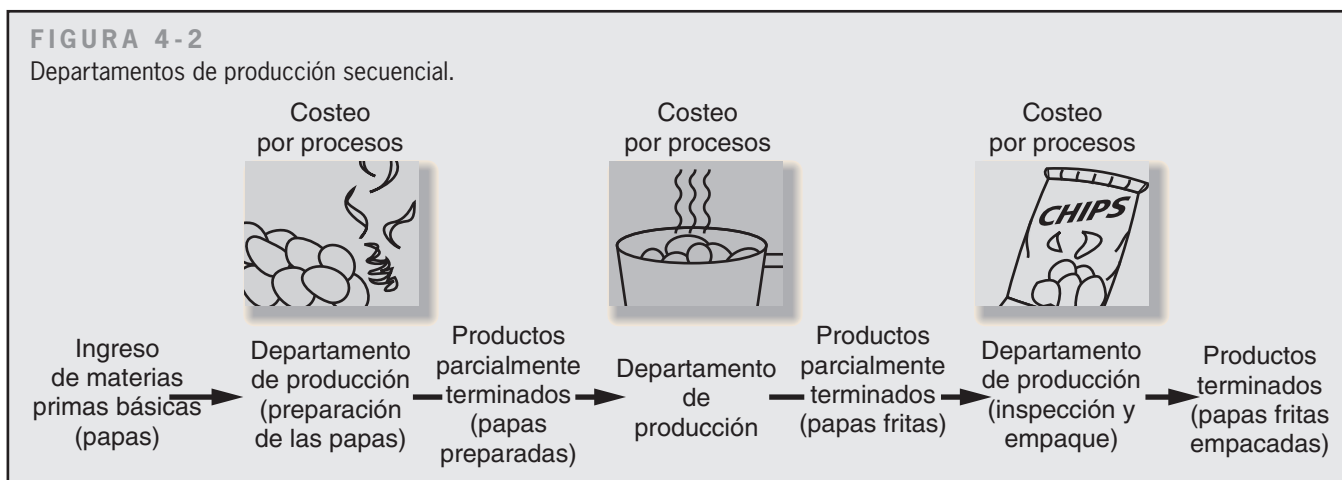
FIGURA 4-2
Departamentos de producción secuencial.

Costeo por procesos

Costeo por procesos

Costeo por procesos

CHIPS

Ingreso de materias primas básicas (papas)

Departamento de producción (preparación de las papas)

Productos parcialmente terminados (papas preparadas)

Departamento de producción

Productos parcialmente terminados (papas fritas)

Departamento de producción (inspección y empaque)

Productos terminados (papas fritas empacadas)